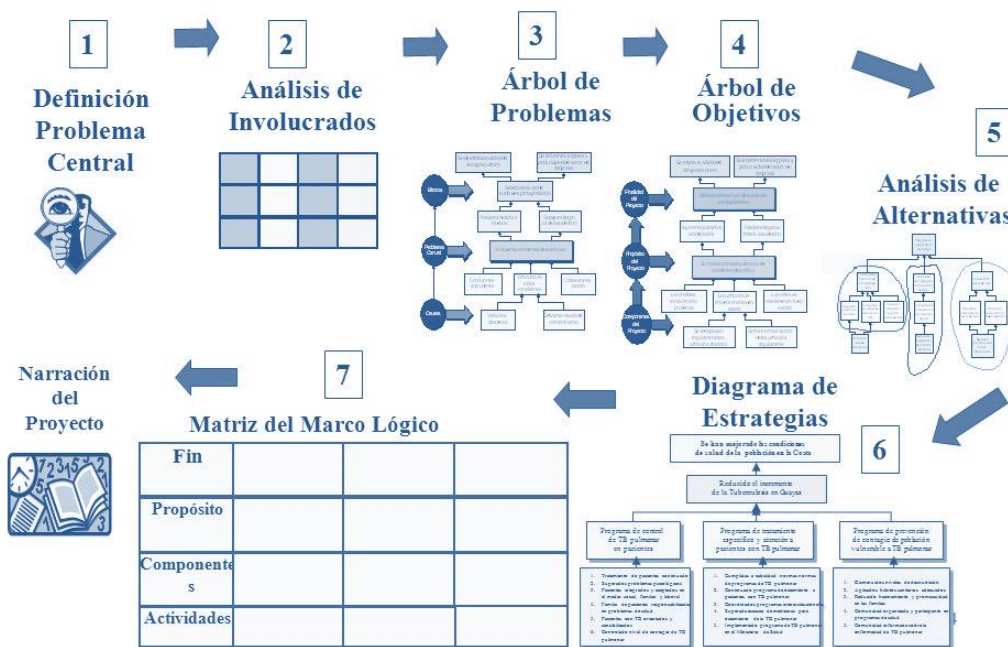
1

Definición Problema Central

2

Análisis de Involucrados

3

Árbol de Problemas

Efectos

Problema Central

Causas

4

Árbol de Objetivos

Finalidad del Proyecto

Propósito del Proyecto

Componentes del Proyecto

5

Análisis de Alternativas

Narración del Proyecto

7

Matriz del Marco Lógico

| Fin | | | |
|---|---|---|---|
| Propósito | | | |
| Componentes | | | |
| Actividades | | | |

Diagrama de Estrategias

6

Se han mejorado las condiciones de salud de la población en la Costa

Reducido el incremento de la Tuberculosis en Guayas

Programa de control de TB pulmonar en pacientes

Programa de tratamiento específico y atención a pacientes con TB pulmonar

Programa de prevención de contagio de población vulnerable a TB pulmonar

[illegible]